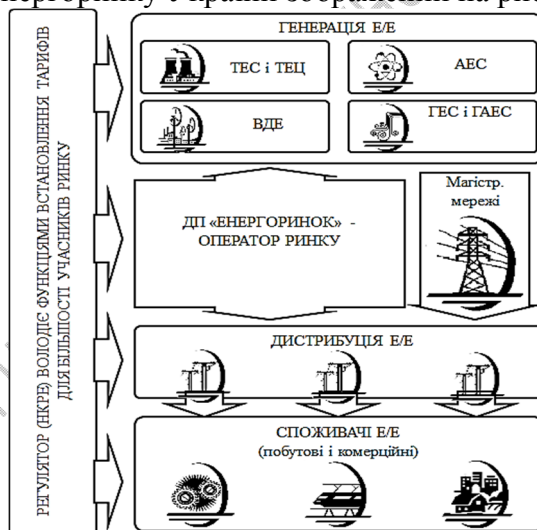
енергорину у країни зображена на рис

РЕГУЛЯТОР (НКРЕ) ВОЛОДІЄ ФУНКЦІЯМИ ВСТАНОВЛЕННЯ ТАРИФІВ ДЛЯ БІЛЬШОСТІ УЧАСНИКІВ РИНКУ

ГЕНЕРАЦІЯ Е/Е

ТЕС і ТЕЦ

АЕС

ВДЕ

ГЕС і ГАЕС

ДП «ЕНЕРГОРИНОК» - ОПЕРАТОР РИНКУ

Магістр. мережі

ДИСТРИБУЦІЯ Е/Е

СПОЖИВАЧІ Е/Е (побутові і комерційні)